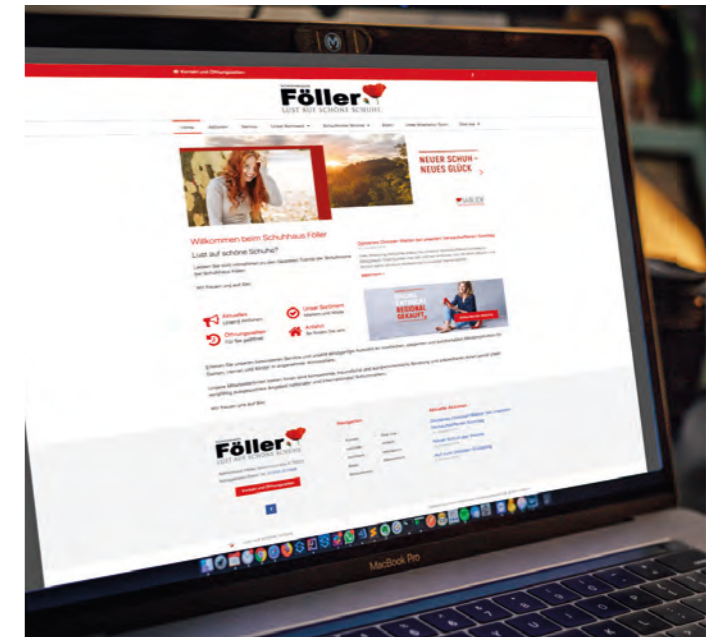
Kontakt und Öffnungszeiten

Föller
LUST AUF SCHÖNE SCHUHE

Home | Aktuelles | Service | Unser Sortiment | Schuhhaus Föller | Blog | Unser Rabattsystem | Über uns

NEUER SCHUH – NEUES GLÜCK

Willkommen beim Schuhhaus Föller

Lust auf schöne Schuhe?

Aktuelles
Unser Sortiment
Öffnungszeiten
Anfahrt

REGIONAL GEKAUFT

Föller
LUST AUF SCHÖNE SCHUHE

Navigation

Aktuelle Artikel

Kontakt und Öffnungszeiten

MacBook Pro